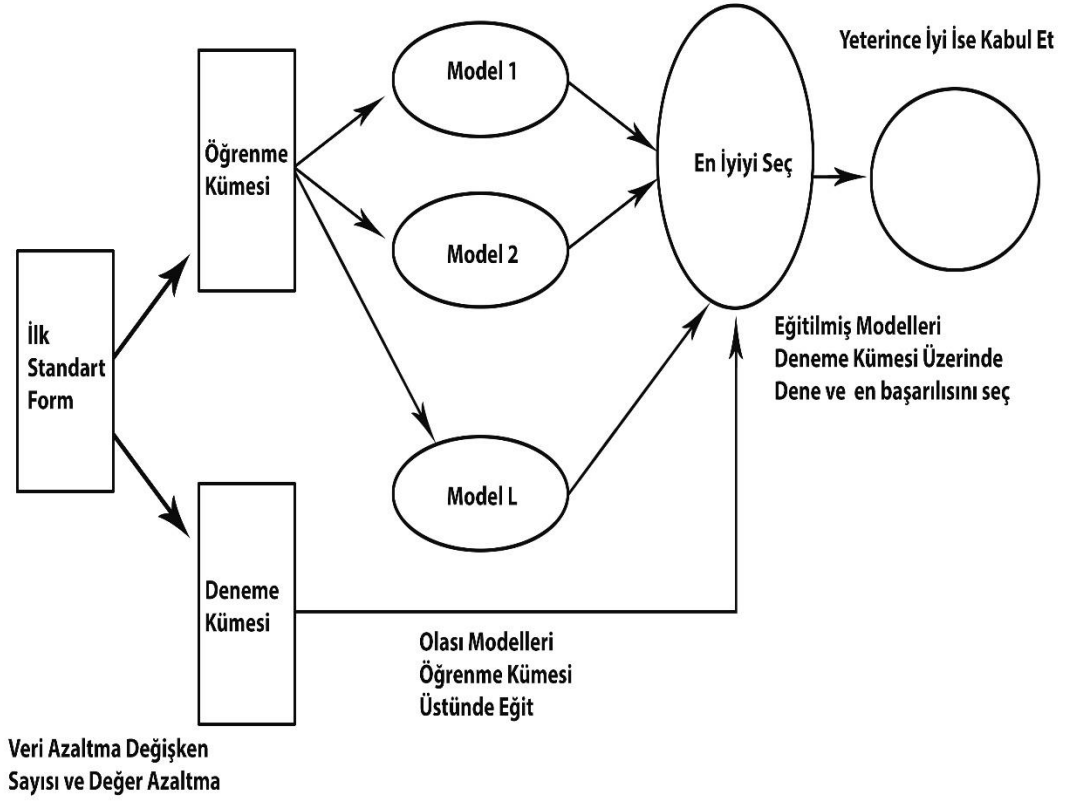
Yeterince İyi İse Kabul Et

Öğrenme Kümesi

Model 1

Model 2

Model L

En İyiyi Seç

İlk Standart Form

Eğitilmiş Modelleri Deneme Kümesi Üzerinde Dene ve en başarılısını seç

Deneme Kümesi

Olası Modelleri Öğrenme Kümesi Üstünde Eğit

Veri Azaltma Değişken Sayısı ve Değer Azaltma